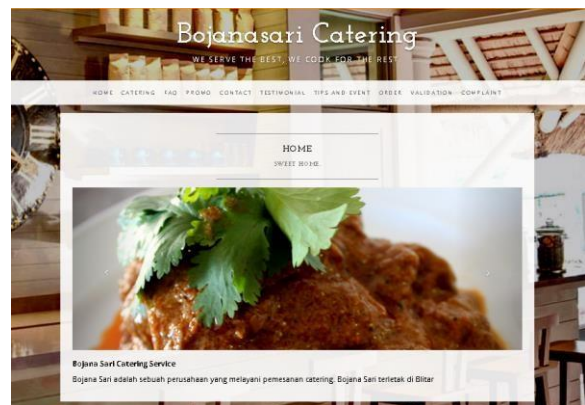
Bojanasari Catering
WE SERVE THE BEST, WE COOK FOR THE REST

HOME CATERING FAQ PROMO CONTACT TESTIMONIAL TIPS AND EVENT ORDER VALIDATION COMPLAINT

HOME
SWEET HOME

Bojana Sari Catering Service

Bojana Sari adalah sebuah perusahaan yang melayani pemesanan catering. Bojana Sari terletak di Blitar